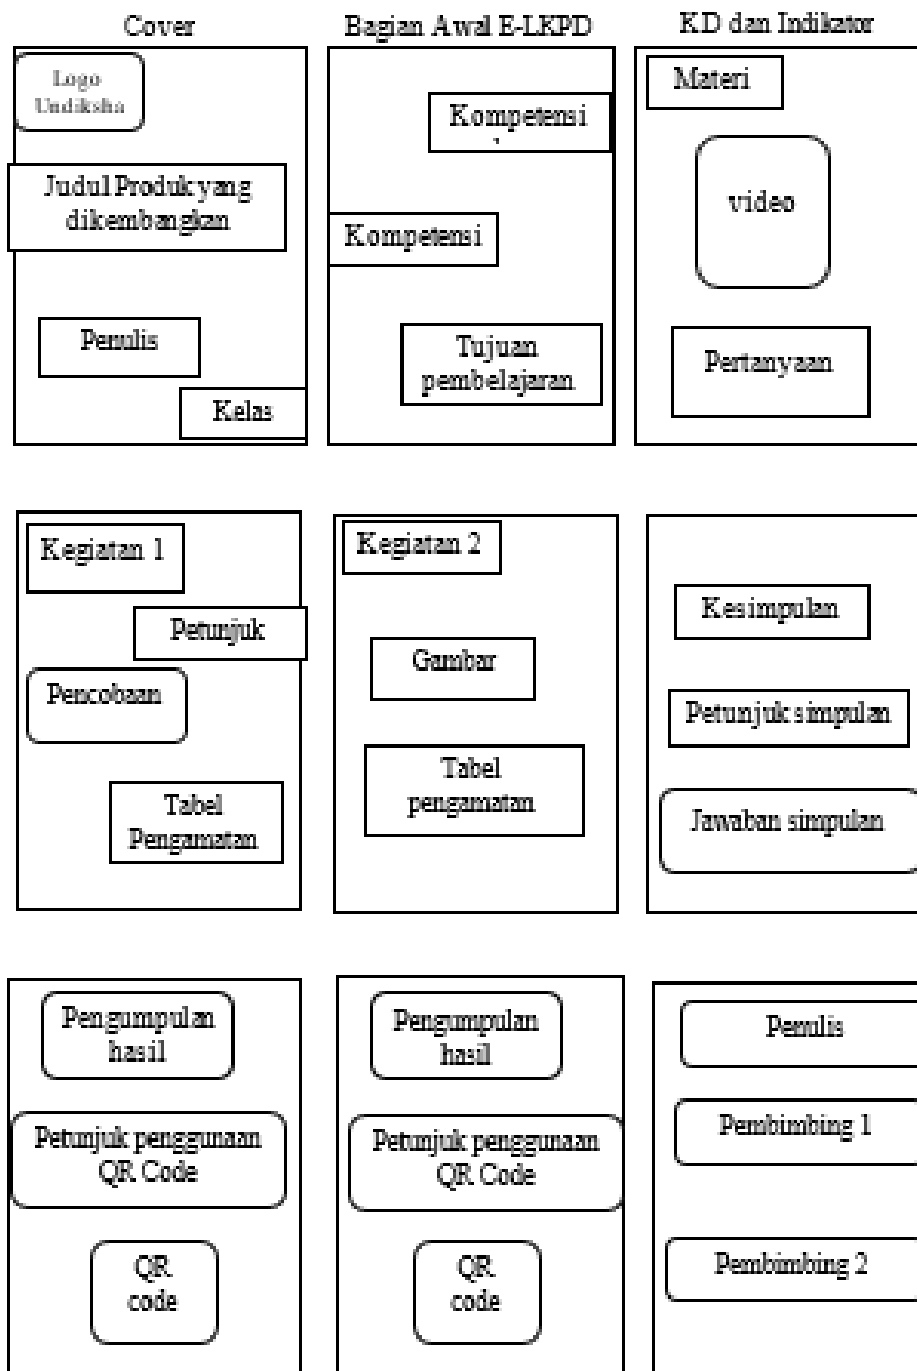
Cover

Logo Undiksha

Judul Produk yang dikembangkan

Penulis

Kelas

Bagian Awal E-LKPD

Kompetensi

Kompetensi

Tujuan pembelajaran

KD dan Indikator

Materi

video

Pertanyaan

Kegiatan 1

Petunjuk

Pencobaan

Tabel Pengamatan

Kegiatan 2

Gambar

Tabel pengamatan

Kesimpulan

Petunjuk simpulan

Jawaban simpulan

Pengumpulan hasil

Petunjuk penggunaan QR Code

QR code

Pengumpulan hasil

Petunjuk penggunaan QR Code

QR code

Penulis

Pembimbing 1

Pembimbing 2